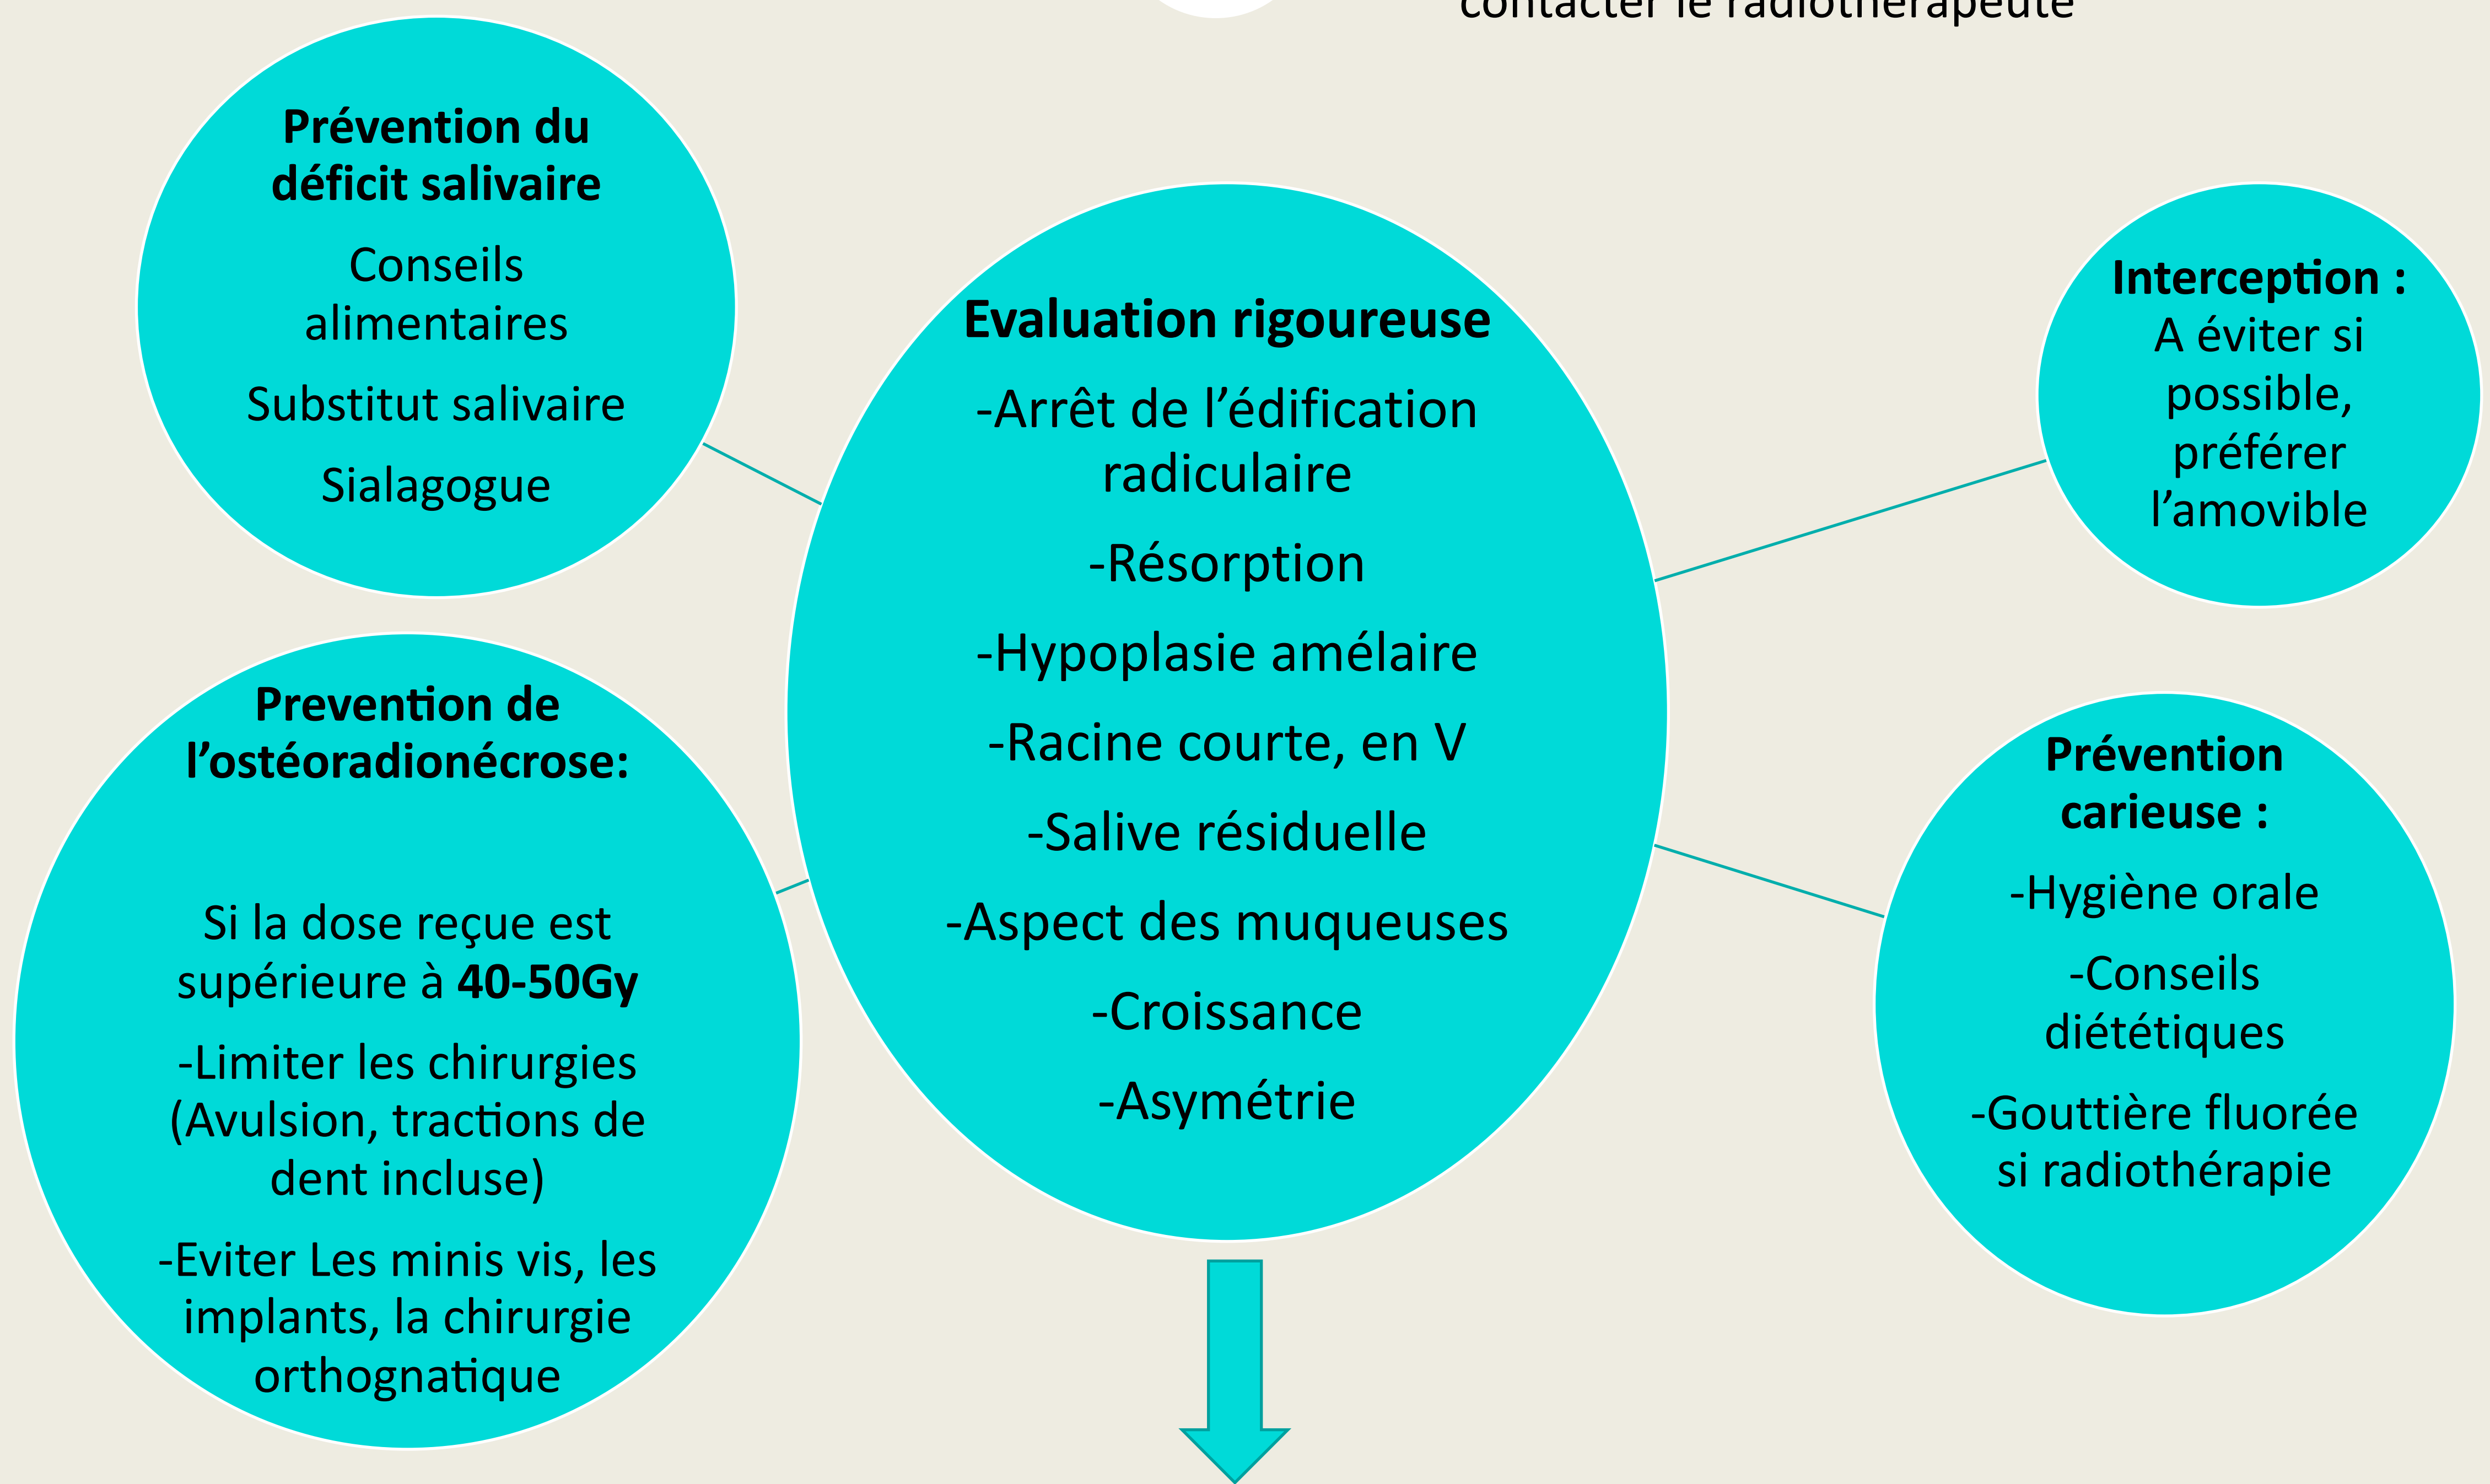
contacter le radiothérapeute

**Prévention du déficit salivaire**

Conseils alimentaires

Substitut salivaire

Sialagogue

**Evaluation rigoureuse**

-Arrêt de l'édification radiculaire

-Résorption

-Hypoplasie amélaire

-Racine courte, en V

-Salive résiduelle

-Aspect des muqueuses

-Croissance

-Asymétrie

**Interception :**
A éviter si possible, préférer l'amovible

**Prevention de l'ostéoradionécrose:**

Si la dose reçue est supérieure à **40-50Gy**

-Limiter les chirurgies (Avulsion, tractions de dent incluse)

-Eviter Les minis vis, les implants, la chirurgie orthognatique

**Prévention carieuse :**

-Hygiène orale

-Conseils diététiques

-Gouttière fluorée si radiothérapie